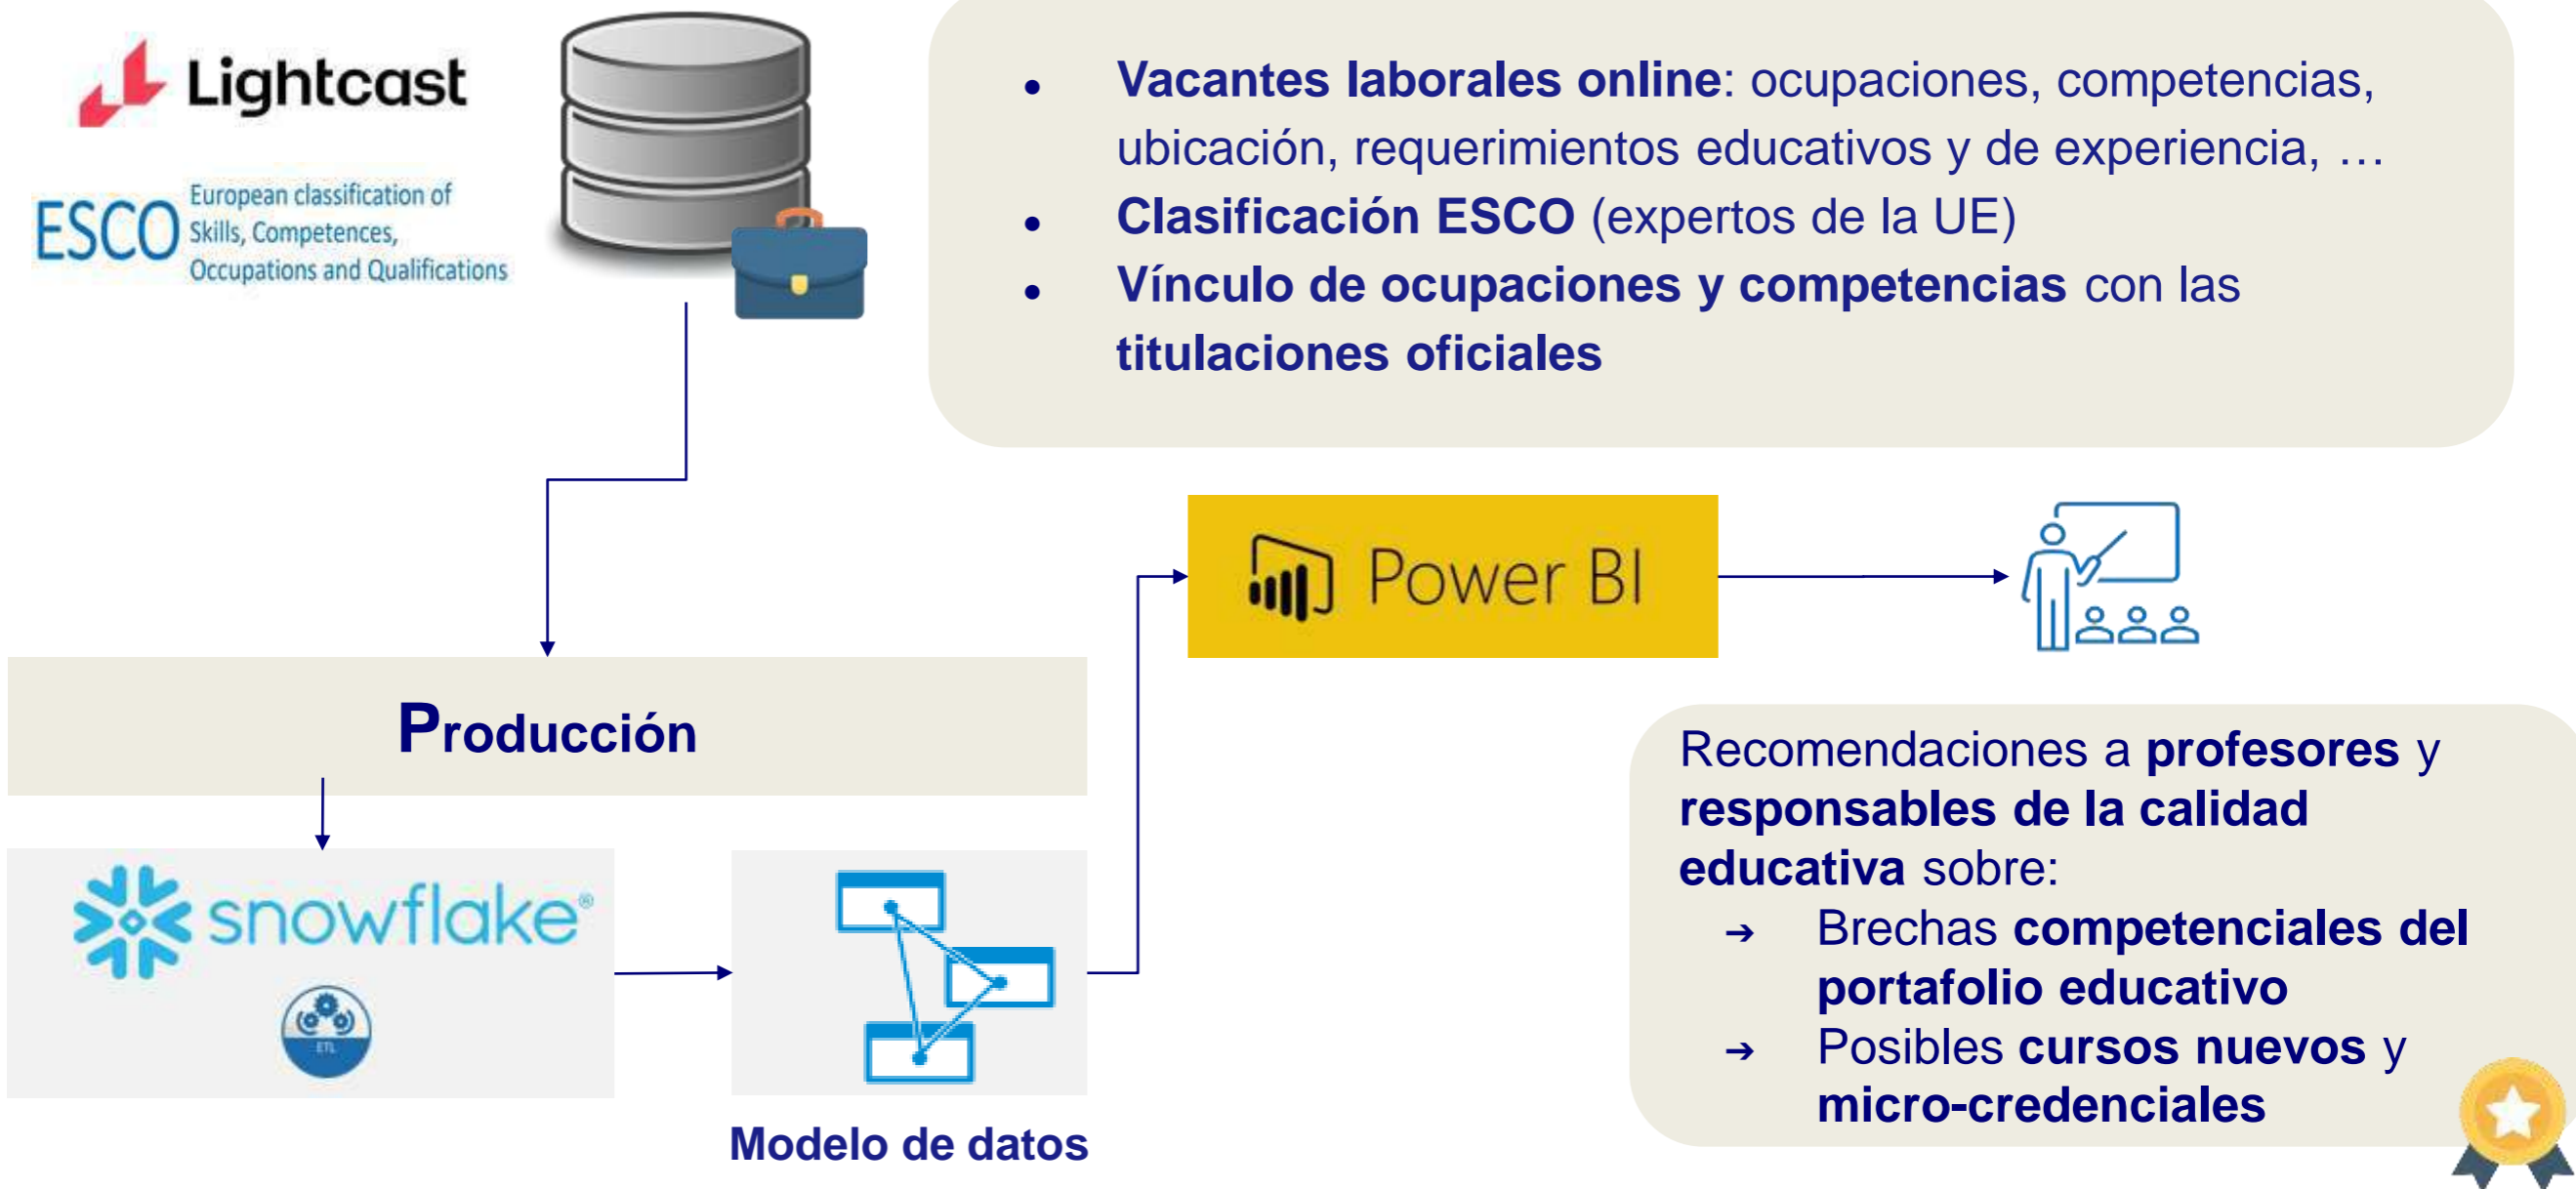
Lightcast

ESCO European classification of Skills, Competences, Occupations and Qualifications

• **Vacantes laborales online**: ocupaciones, competencias, ubicación, requerimientos educativos y de experiencia, …
• **Clasificación ESCO** (expertos de la UE)
• **Vínculo de ocupaciones y competencias** con las **titulaciones oficiales**

Power BI

Producción

snowflake®

ETL

Modelo de datos

Recomendaciones a **profesores** y **responsables de la calidad educativa** sobre:
→ Brechas **competenciales del portafolio educativo**
→ Posibles **cursos nuevos** y **micro-credenciales**